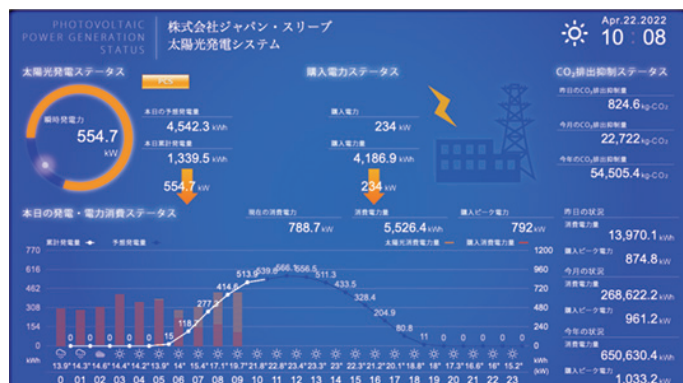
PHOTOVOLTAIC POWER GENERATION STATUS

株式会社ジャパン・スリーブ
太陽光発電システム

Apr.22.2022
10 : 08

太陽光発電ステータス

瞬時発電力
554.7
kW

PCS

本日の予想発電量
4,542.3 kWh
本日累計発電量
1,339.5 kWh

554.7 kW

購入電力ステータス

購入電力
234 kW
購入電力量
4,186.9 kWh

234 kW

$CO_2$排出抑制ステータス

昨日の$CO_2$排出抑制量
824.6 kg-$CO_2$
今月の$CO_2$排出抑制量
22,722 kg-$CO_2$
今年の$CO_2$排出抑制量
54,505.4 kg-$CO_2$

本日の発電・電力消費ステータス

現在の消費電力
788.7 kW
消費電力量
5,526.4 kWh
購入ピーク電力
792 kW

累計発電量 予想発電量
太陽光発電電力量 購入消費電力量

770
616
462
308
154
0
kWh

1200
960
720
480
240
0
kW

666.1 656.5 639.6 613.8 511.3 433.5 414.6 328.4 277.9 204.9 118.2 80.8 11 0 0 0 0 0 0 0 0

13.9° 14.3° 14.6° 14.4° 14.2° 14.3° 14° 15.4° 17.1° 19.7° 21.8° 22.8° 23.4° 23.3° 23° 22.3° 21.2° 20.1° 18.8° 18° 17.3° 16.6° 16° 15.2°

00 01 02 03 04 05 06 07 08 09 10 11 12 13 14 15 16 17 18 19 20 21 22 23

昨日の状況
消費電力量
13,970.1 kWh
購入ピーク電力
874.8 kW
今月の状況
消費電力量
268,622.2 kWh
購入ピーク電力
961.2 kW
今年の状況
消費電力量
650,630.4 kWh
購入ピーク電力
1,033.2 kW